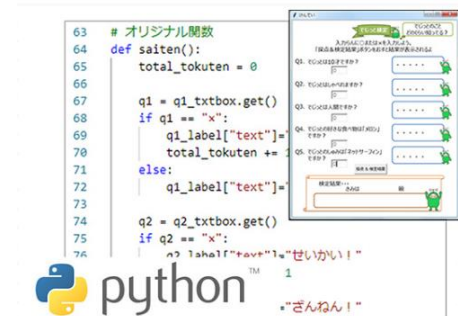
63 # オリジナル関数
64 def saiten():
65 total_tokuten = 0
66
67 q1 = q1_txtbox.get()
68 if q1 == "x":
69 q1_label["text"]=
70 total_tokuten +=
71 else:
72 q1_label["text"]=
73
74 q2 = q2_txtbox.get()
75 if q2 == "x":
76 q2_label["text"]="せいかい！"
1
"ざんねん！"

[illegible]
でじっこ検定
でじっこのことどのくらい知ってる？
入力ふんにこ または×を入力しよう。
「採点＆検定結果」ボタンをおすと結果が表示されるよ
Q1. でじっこは10才ですか？
Q2. でじっこはしゃべりますか？
Q3. でじっこは人間ですか？
Q4. でじっこの好きな食べ物は「メロン」ですか？
Q5. でじっこのしゅみは「ネットサーフィン」ですか？
採点＆検定結果
検定結果・・・
さんは 級

python™